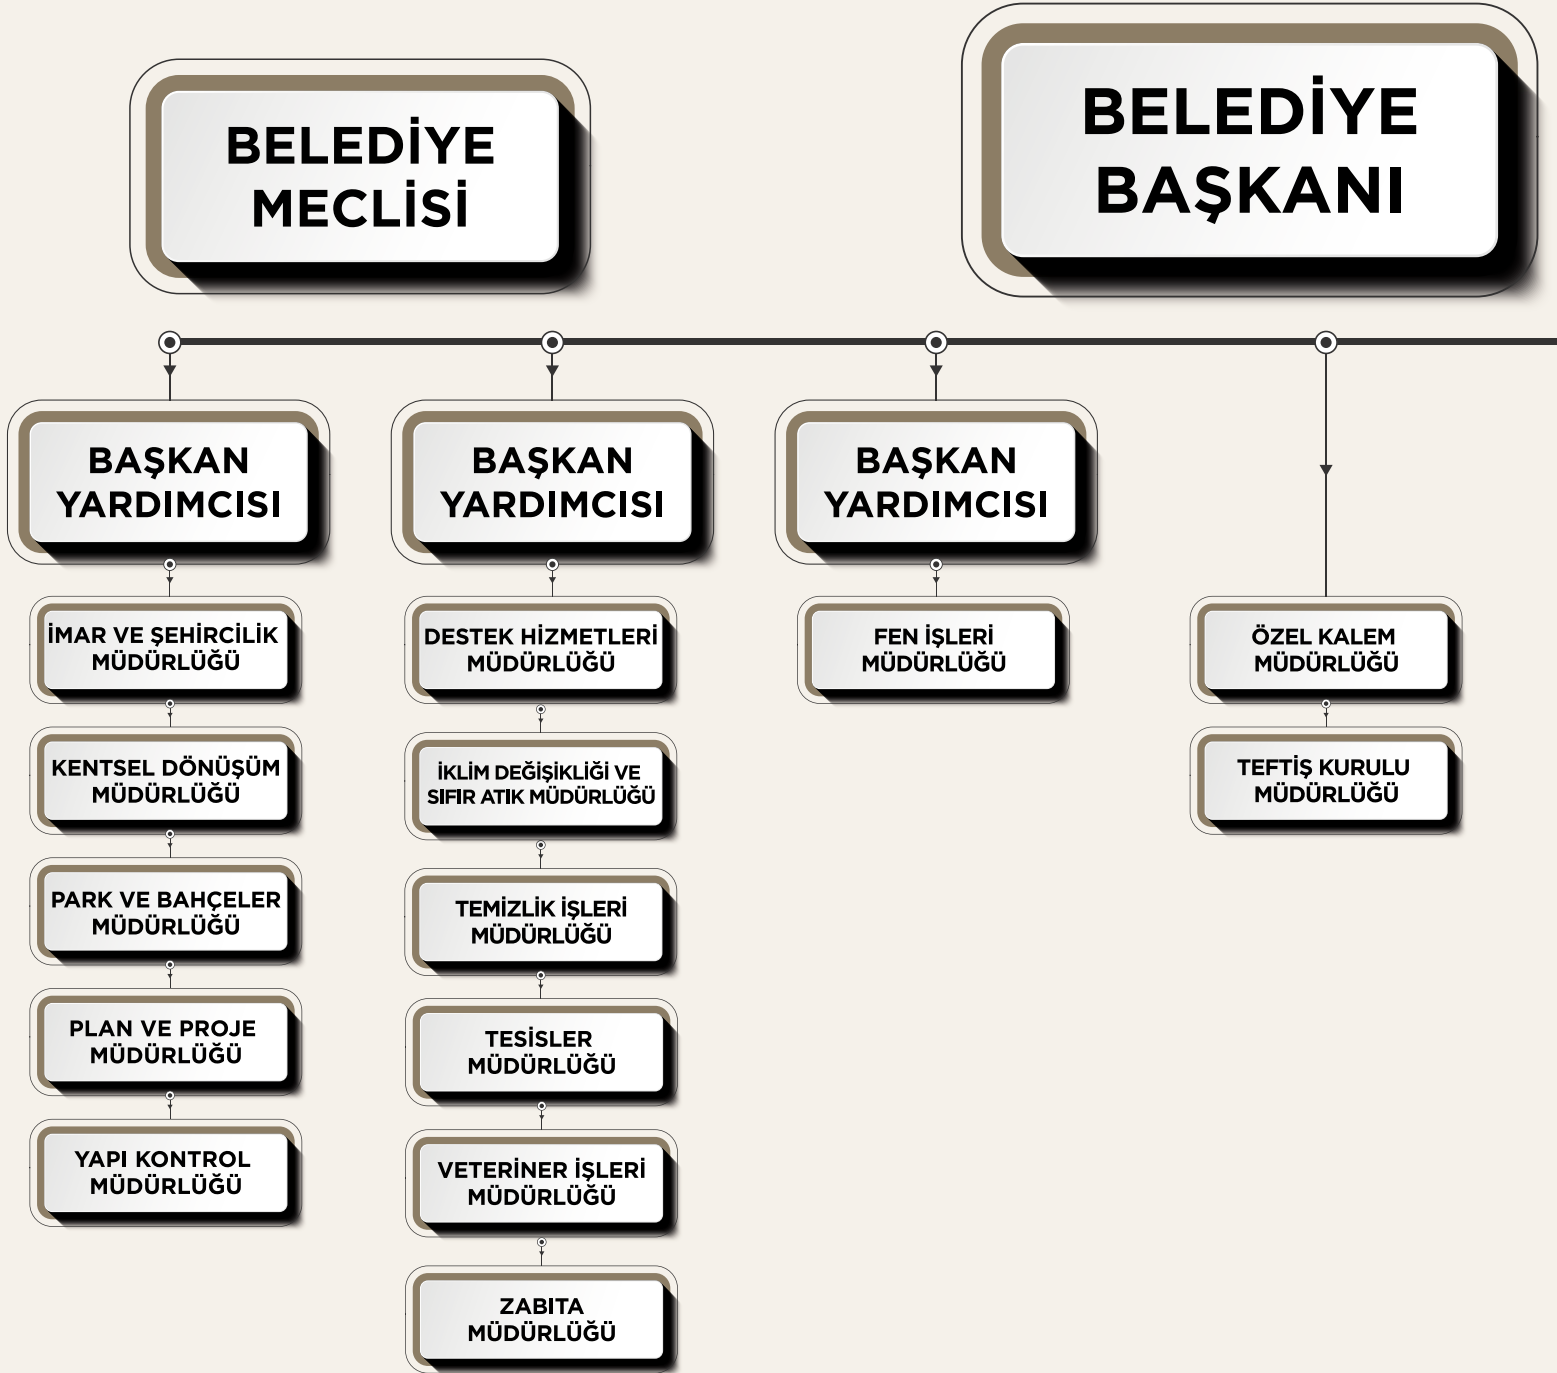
BELEDİYE MECLİSİ

BELEDİYE BAŞKANI

BAŞKAN YARDIMCISI

İMAR VE ŞEHİRCİLİK MÜDÜRLÜĞÜ

KENTSEL DÖNÜŞÜM MÜDÜRLÜĞÜ

PARK VE BAHÇELER MÜDÜRLÜĞÜ

PLAN VE PROJE MÜDÜRLÜĞÜ

YAPI KONTROL MÜDÜRLÜĞÜ

BAŞKAN YARDIMCISI

DESTEK HİZMETLERİ MÜDÜRLÜĞÜ

İKLİM DEĞİŞİKLİĞİ VE SIFIR ATIK MÜDÜRLÜĞÜ

TEMİZLİK İŞLERİ MÜDÜRLÜĞÜ

TESİSLER MÜDÜRLÜĞÜ

VETERİNER İŞLERİ MÜDÜRLÜĞÜ

ZABITA MÜDÜRLÜĞÜ

BAŞKAN YARDIMCISI

FEN İŞLERİ MÜDÜRLÜĞÜ

ÖZEL KALEM MÜDÜRLÜĞÜ

TEFTİŞ KURULU MÜDÜRLÜĞÜ